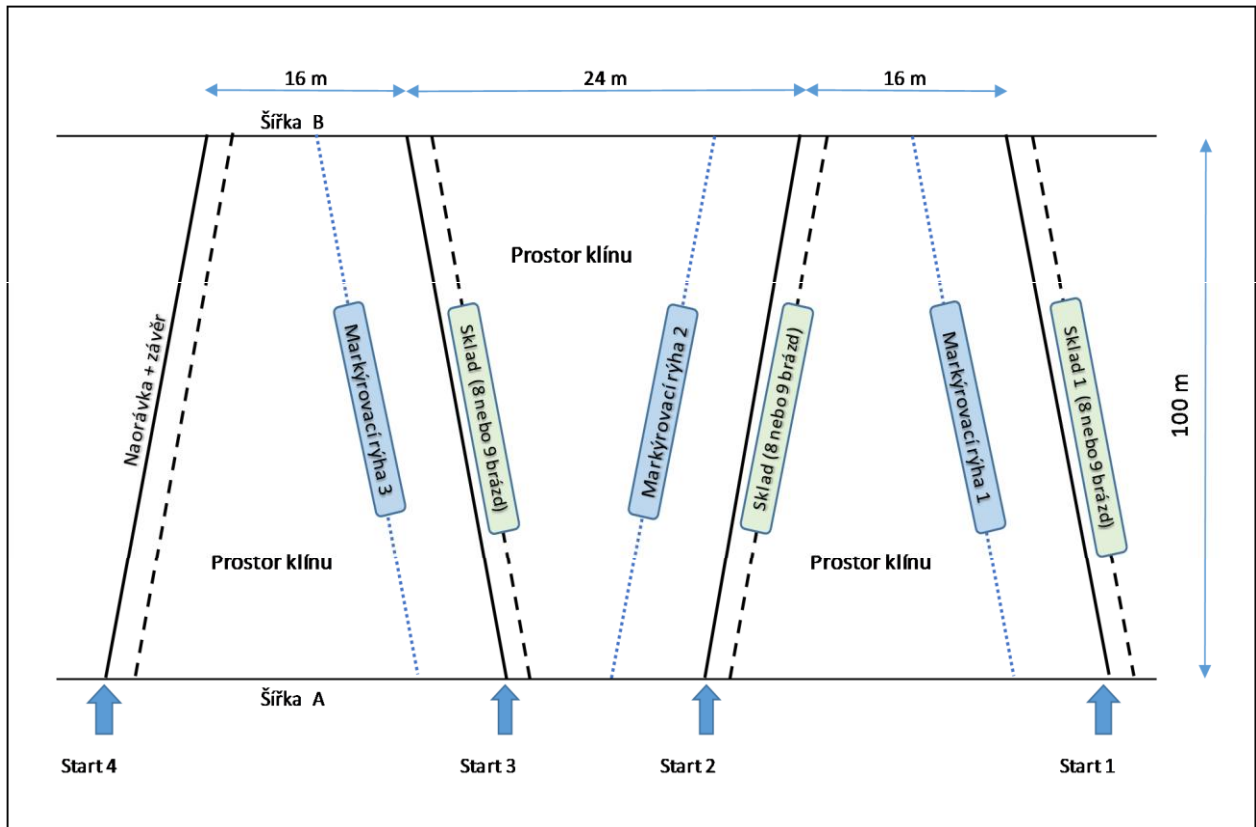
16 m
24 m
16 m
Šířka B
Prostor klínu
Naorávka + závěr
Markýrovací rýha 3
Sklad (8 nebo 9 brázd)
Markýrovací rýha 2
Sklad (8 nebo 9 brázd)
Markýrovací rýha 1
Sklad 1 (8 nebo 9 brázd)
100 m
Prostor klínu
Prostor klínu
Šířka A
Start 4
Start 3
Start 2
Start 1